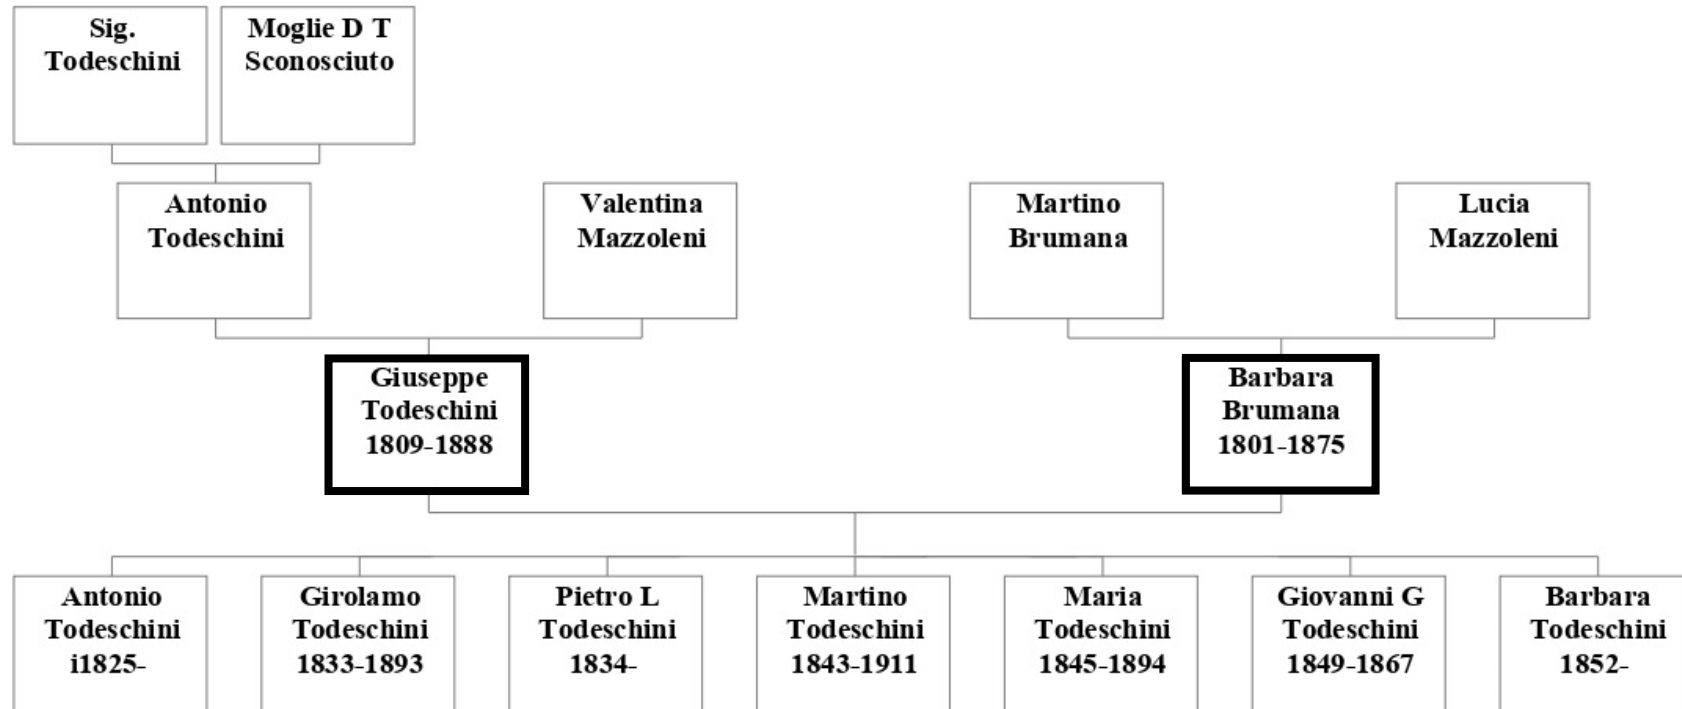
Sig. Todeschini

Moglie D T Sconosciuto

Antonio Todeschini

Valentina Mazzoleni

Martino Brumana

Lucia Mazzoleni

Giuseppe Todeschini 1809-1888

Barbara Brumana 1801-1875

Antonio Todeschini i1825-

Girolamo Todeschini 1833-1893

Pietro L Todeschini 1834-

Martino Todeschini 1843-1911

Maria Todeschini 1845-1894

Giovanni G Todeschini 1849-1867

Barbara Todeschini 1852-